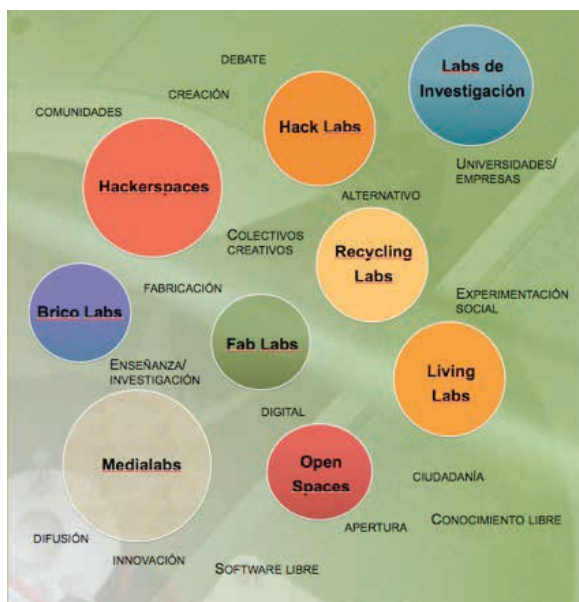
DEBATE

Labs de Investigación

COMUNIDADES

CREACIÓN

Hack Labs

Hackerspaces

UNIVERSIDADES/ EMPRESAS

ALTERNATIVO

COLECTIVOS CREATIVOS

Recycling Labs

FABRICACIÓN

EXPERIMENTACIÓN SOCIAL

Brico Labs

Fab Labs

ENSEÑANZA/ INVESTIGACIÓN

Living Labs

DIGITAL

Medialabs

Open Spaces

CIUDADANÍA

APERTURA

CONOCIMIENTO LIBRE

DIFUSIÓN

INNOVACIÓN

SOFTWARE LIBRE